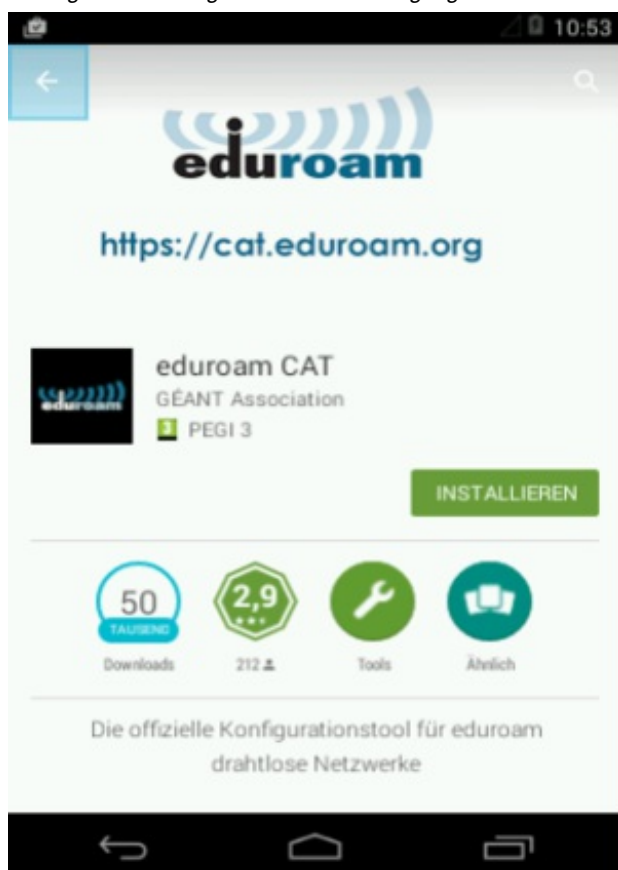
10:53

eduroam

https://cat.eduroam.org

eduroam

eduroam CAT
GÉANT Association
3 PEGI 3

INSTALLIEREN

50
TAUSEND
Downloads

2,9
212

Tools

Ähnlich

Die offizielle Konfigurationstool für eduroam drahtlose Netzwerke